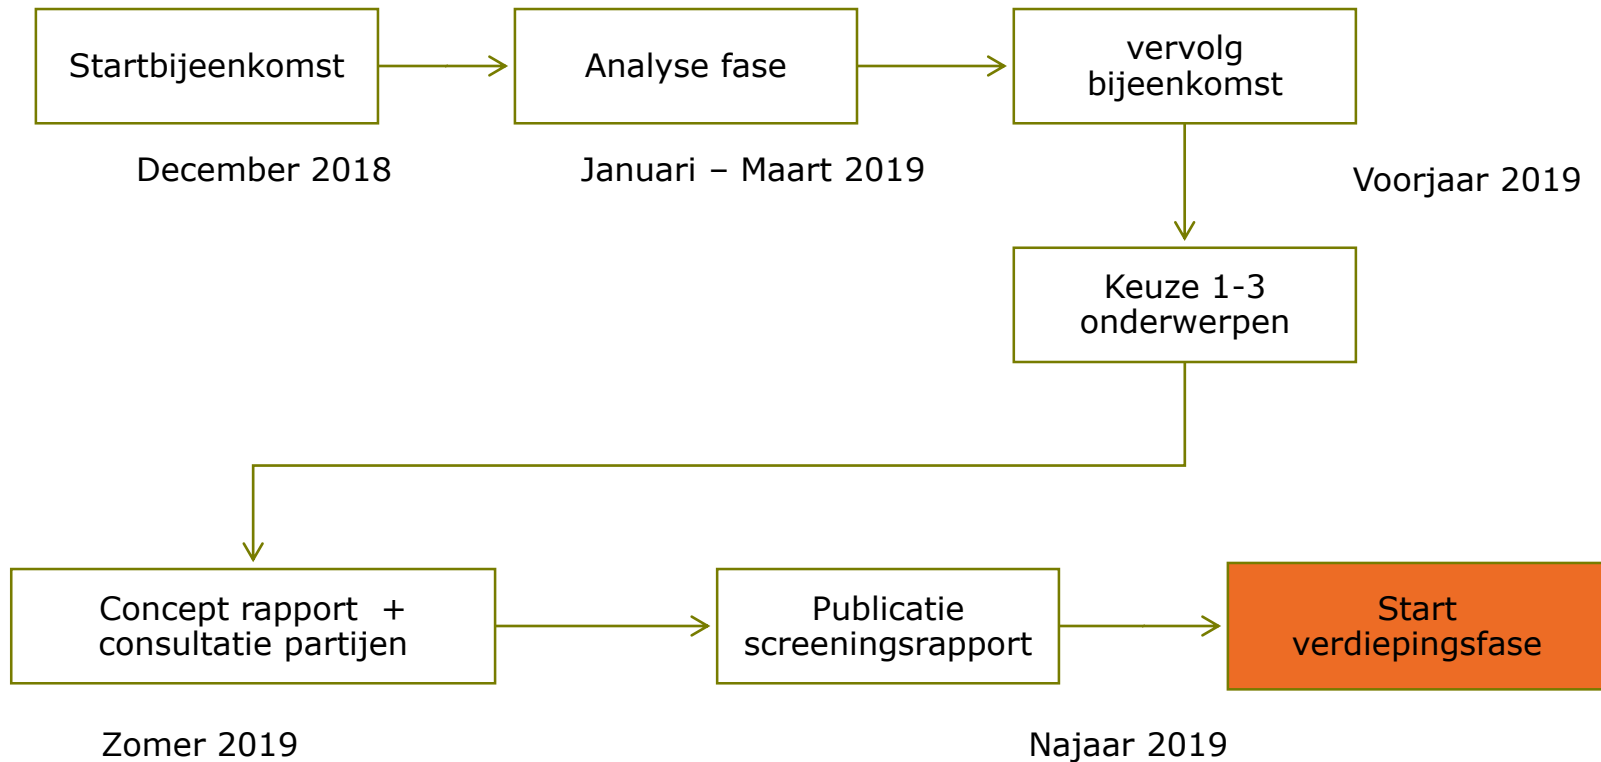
Startbijeenkomst

December 2018

Analyse fase

Januari – Maart 2019

vervolg bijeenkomst

Voorjaar 2019

Keuze 1-3 onderwerpen

Concept rapport + consultatie partijen

Zomer 2019

Publicatie screeningsrapport

Najaar 2019

Start verdiepingsfase